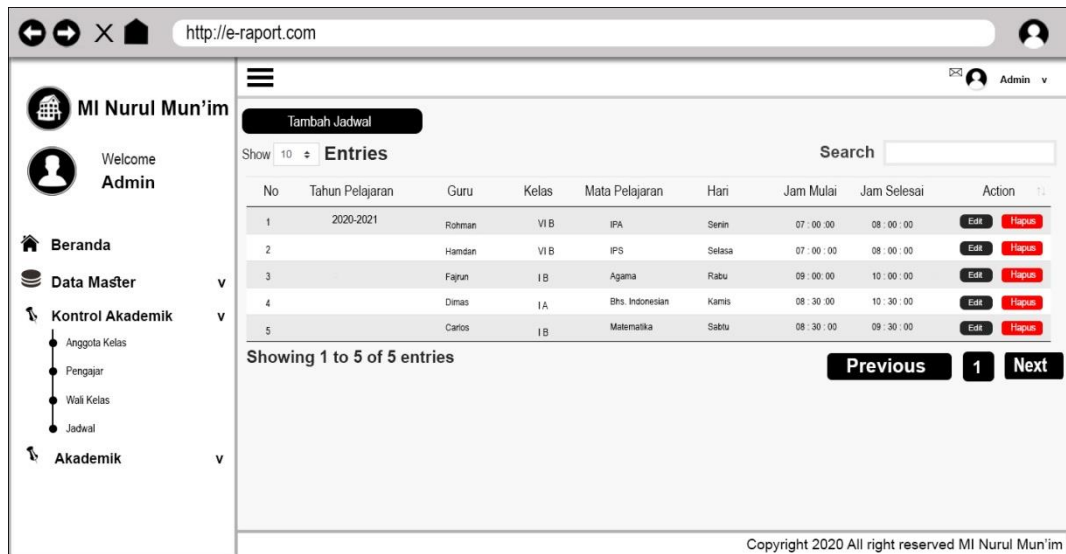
http://e-raport.com

MI Nurul Mun'im

Welcome
Admin

Beranda
Data Master v
Kontrol Akademik v
Anggota Kelas
Pengajar
Wali Kelas
Jadwal
Akademik v

Admin v

Tambah Jadwal

Show 10 Entries

Search

| No | Tahun Pelajaran | Guru | Kelas | Mata Pelajaran | Hari | Jam Mulai | Jam Selesai | Action |
|---|---|---|---|---|---|---|---|---|
| 1 | 2020-2021 | Rohman | VI B | IPA | Senin | 07 : 00 :00 | 08 : 00 :00 | Edit Hapus |
| 2 | | Hamdan | VI B | IPS | Selasa | 07 : 00 :00 | 08 : 00 :00 | Edit Hapus |
| 3 | | Fajrun | I B | Agama | Rabu | 09 : 00 :00 | 10 : 00 :00 | Edit Hapus |
| 4 | | Dimas | I A | Bhs. Indonesian | Kamis | 08 : 30 :00 | 10 : 30 :00 | Edit Hapus |
| 5 | | Carlos | I B | Matematika | Sabtu | 08 : 30 :00 | 09 : 30 :00 | Edit Hapus |

Showing 1 to 5 of 5 entries

Previous 1 Next

Copyright 2020 All right reserved MI Nurul Mun'im